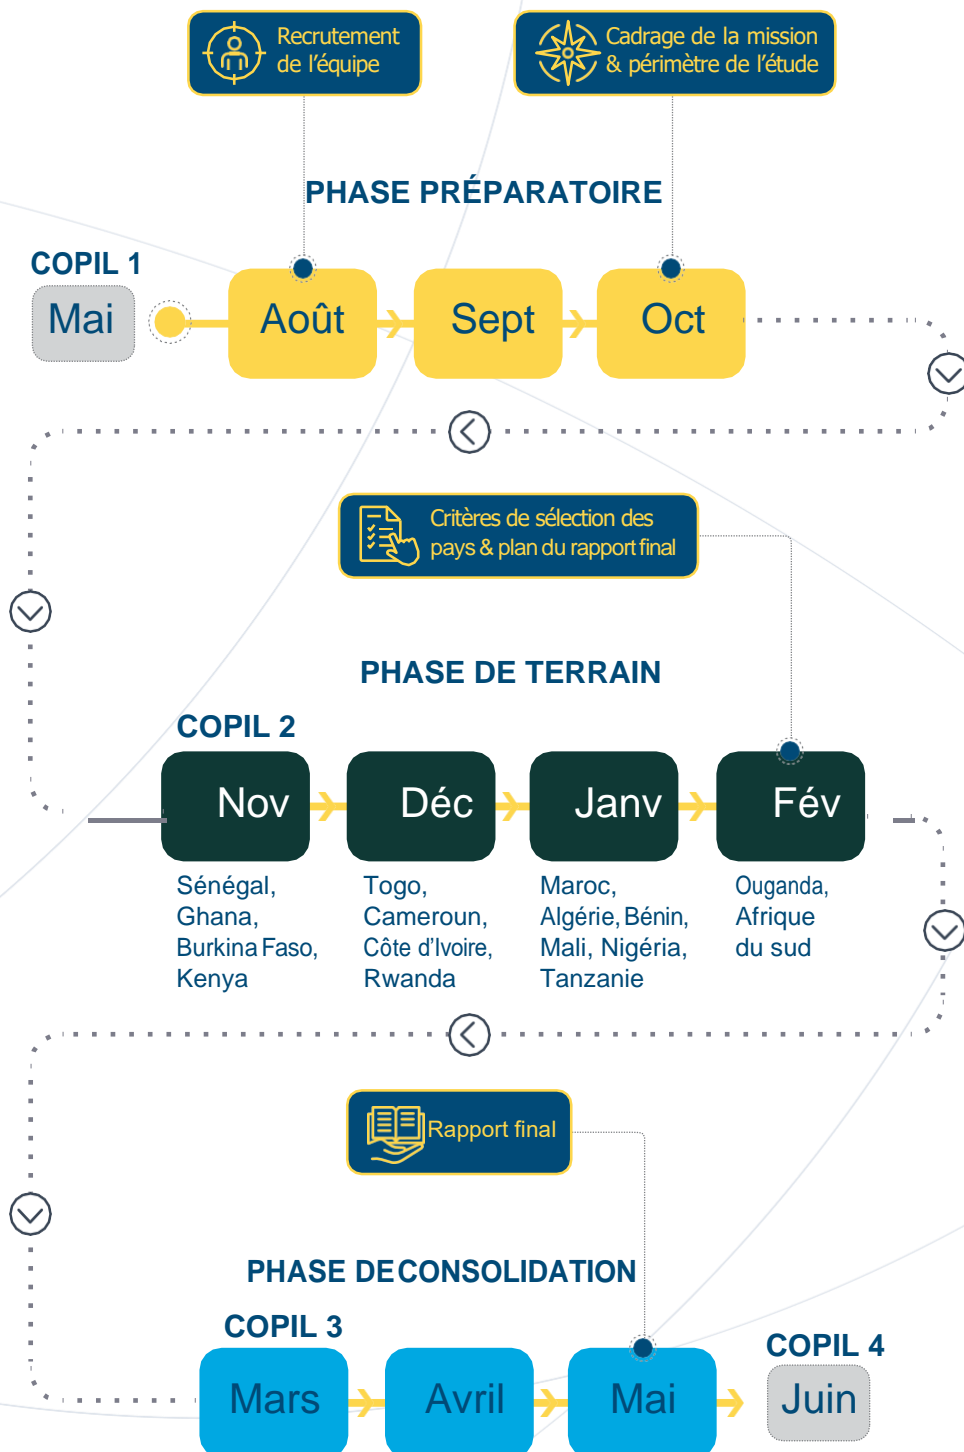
Recrutement de l'équipe

Cadrage de la mission & périmètre de l'étude

PHASE PRÉPARATOIRE

COPIL 1

Mai

Août

Sept

Oct

Critères de sélection des pays & plan du rapport final

PHASE DE TERRAIN

COPIL 2

Nov

Déc

Janv

Fév

Sénégal, Ghana, Burkina Faso, Kenya

Togo, Cameroun, Côte d'Ivoire, Rwanda

Maroc, Algérie, Bénin, Mali, Nigéria, Tanzanie

Ouganda, Afrique du sud

Rapport final

PHASE DECONSOLIDATION

COPIL 3

Mars

Avril

Mai

COPIL 4

Juin